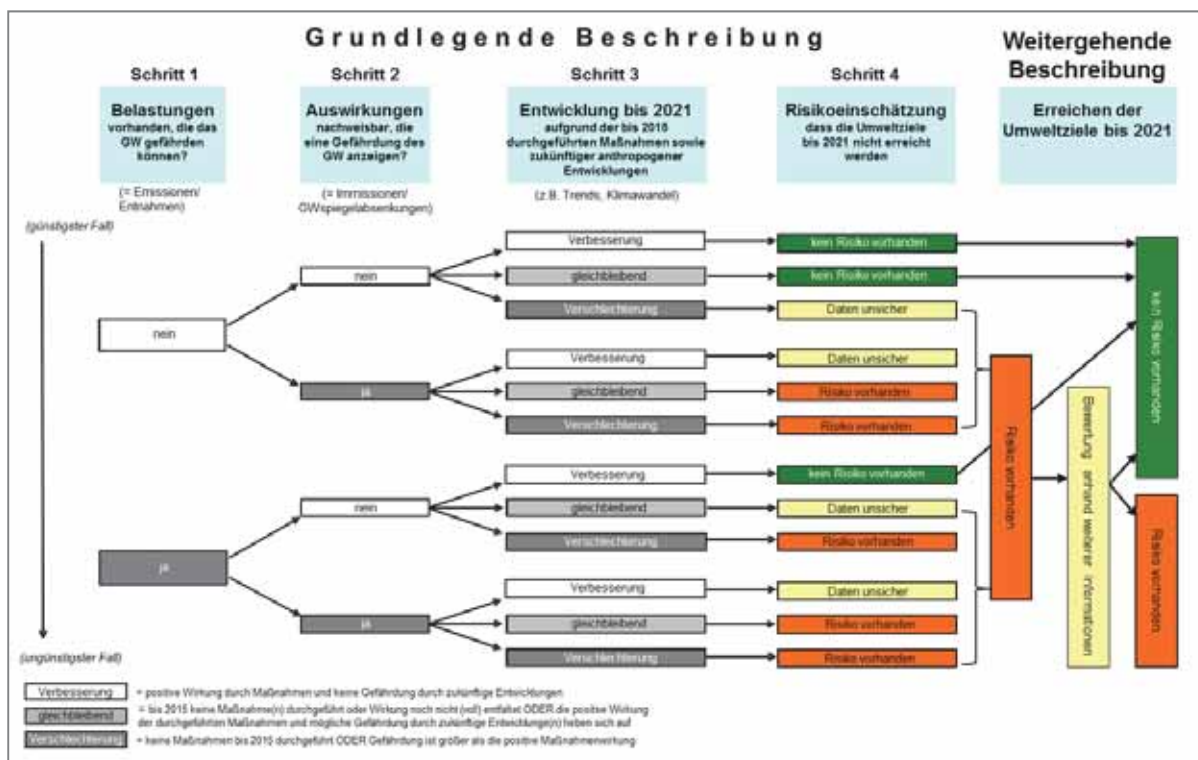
Grundlegende Beschreibung

Weitergehende Beschreibung

Schritt 1

Belastungen vorhanden, die das GW gefährden können?

(= Emissionen/ Entnahmen)

Schritt 2

Auswirkungen nachweisbar, die eine Gefährdung des GW anzeigen?

(= Immissionen/ GWspiegelabsenkungen)

Schritt 3

Entwicklung bis 2021 aufgrund der bis 2015 durchgeführten Maßnahmen sowie zukünftiger anthropogener Entwicklungen

(z.B. Trends, Klimawandel)

Schritt 4

Risikoeinschätzung dass die Umweltziele bis 2021 nicht erreicht werden

Erreichen der Umweltziele bis 2021

(günstigster Fall)

nein

nein

Verbesserung

kein Risiko vorhanden

gleichbleibend

kein Risiko vorhanden

Verschlechterung

Daten unsicher

ja

Verbesserung

Daten unsicher

gleichbleibend

Risiko vorhanden

Verschlechterung

Risiko vorhanden

ja

nein

Verbesserung

kein Risiko vorhanden

gleichbleibend

Daten unsicher

Verschlechterung

Risiko vorhanden

ja

Verbesserung

Daten unsicher

gleichbleibend

Risiko vorhanden

Verschlechterung

Risiko vorhanden

Risiko vorhanden

Bewertung anhand weiterer Informationen

kein Risiko vorhanden

Risiko vorhanden

(ungünstigster Fall)

Verbesserung = positive Wirkung durch Maßnahmen und keine Gefährdung durch zukünftige Entwicklungen

gleichbleibend = bis 2015 keine Maßnahme(n) durchgeführt oder Wirkung noch nicht (voll) entfaltet ODER die positive Wirkung der durchgeführten Maßnahmen und mögliche Gefährdung durch zukünftige Entwicklung(en) heben sich auf

Verschlechterung = keine Maßnahmen bis 2015 durchgeführt ODER Gefährdung ist größer als die positive Maßnahmenwirkung